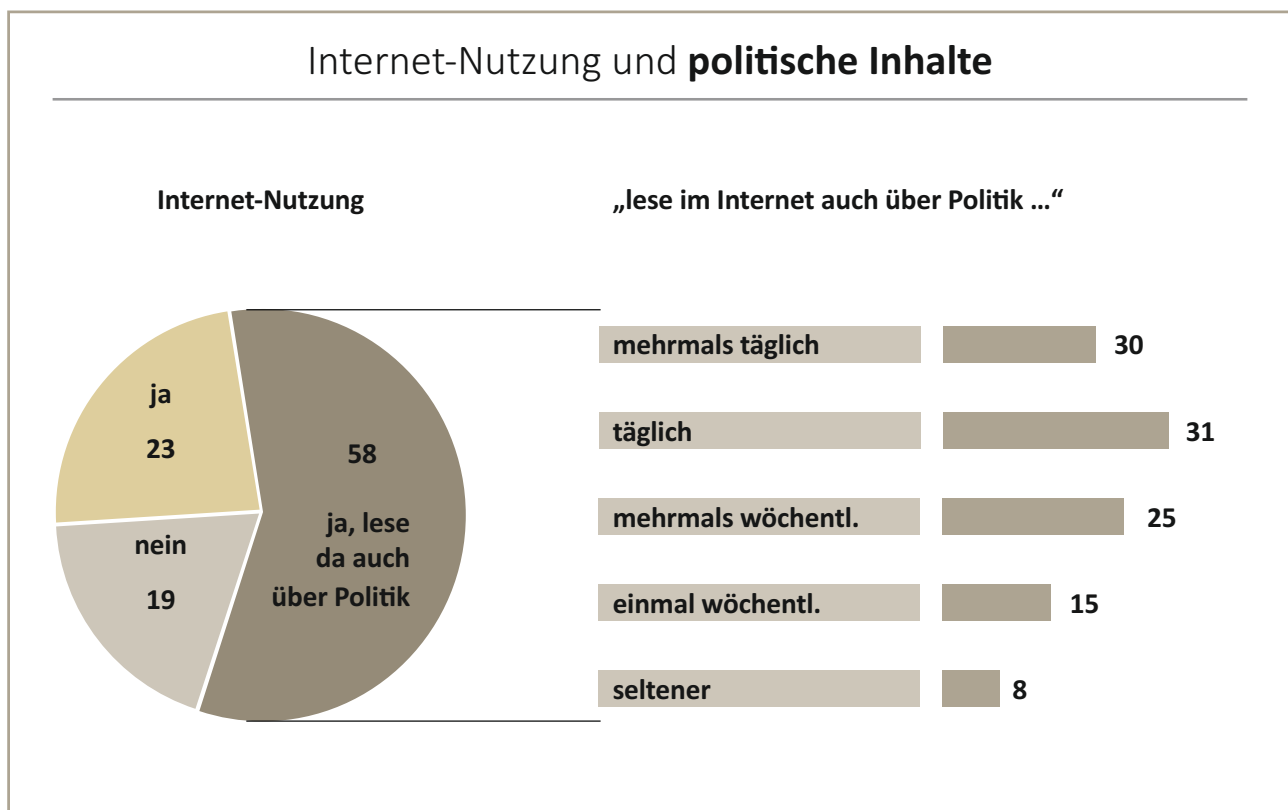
Internet-Nutzung und **politische Inhalte**

Internet-Nutzung

„lese im Internet auch über Politik …“

ja

23

nein

19

58

ja, lese da auch über Politik

mehrmals täglich 30

täglich 31

mehrmals wöchentl. 25

einmal wöchentl. 15

seltener 8